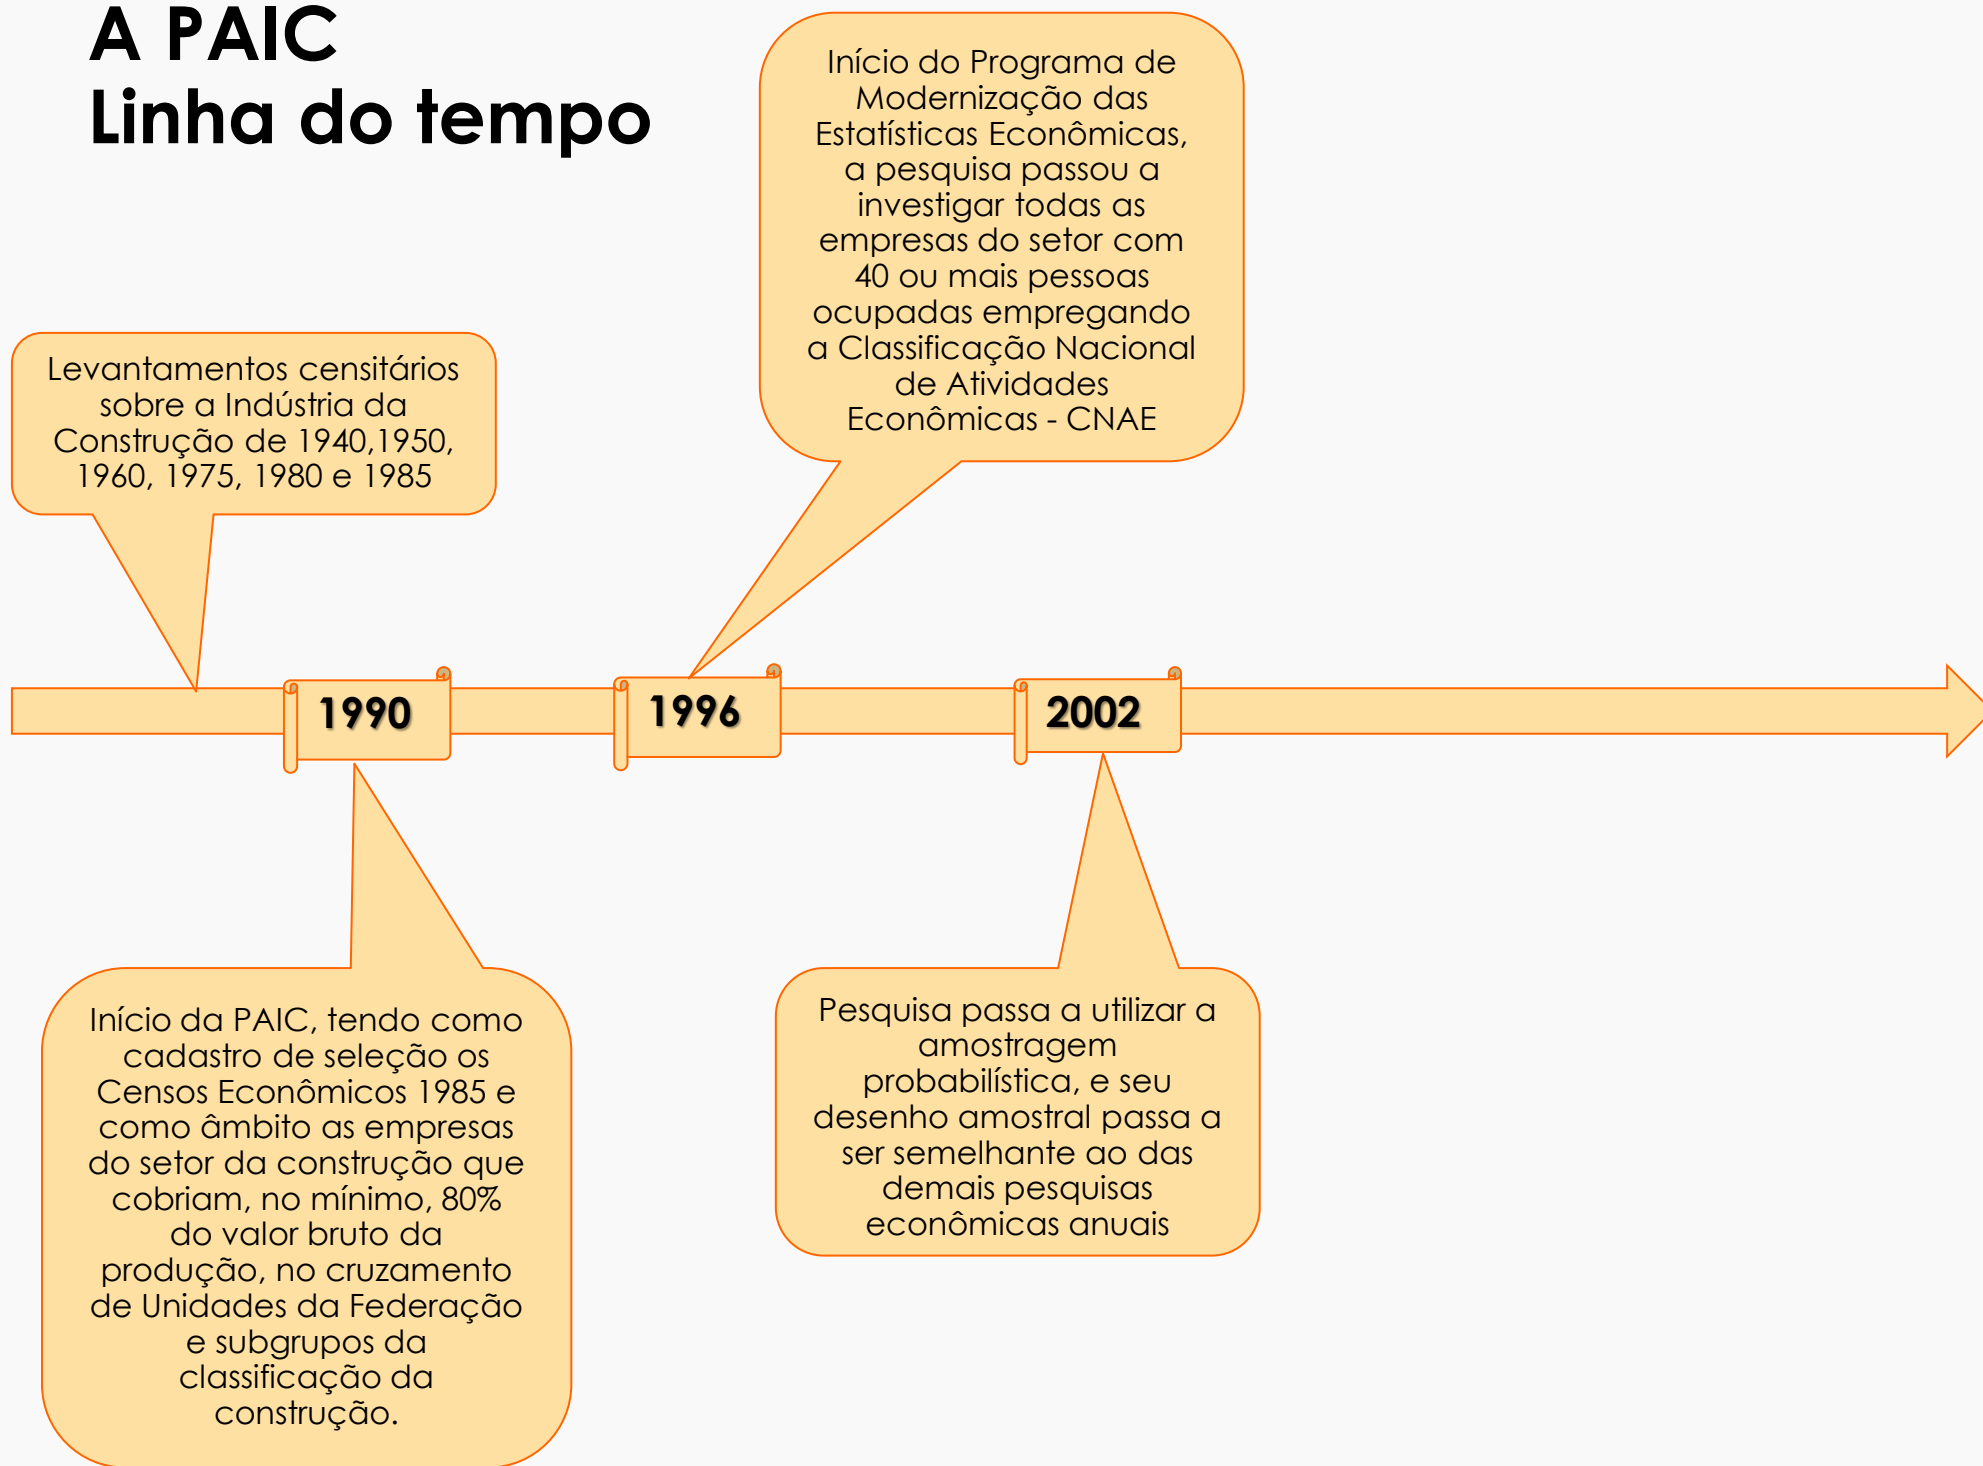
A PAIC
Linha do tempo

Início do Programa de Modernização das Estatísticas Econômicas, a pesquisa passou a investigar todas as empresas do setor com 40 ou mais pessoas ocupadas empregando a Classificação Nacional de Atividades Econômicas - CNAE

Levantamentos censitários sobre a Indústria da Construção de 1940,1950, 1960, 1975, 1980 e 1985

1990

1996

2002

Início da PAIC, tendo como cadastro de seleção os Censos Econômicos 1985 e como âmbito as empresas do setor da construção que cobriam, no mínimo, 80% do valor bruto da produção, no cruzamento de Unidades da Federação e subgrupos da classificação da construção.

Pesquisa passa a utilizar a amostragem probabilística, e seu desenho amostral passa a ser semelhante ao das demais pesquisas econômicas anuais